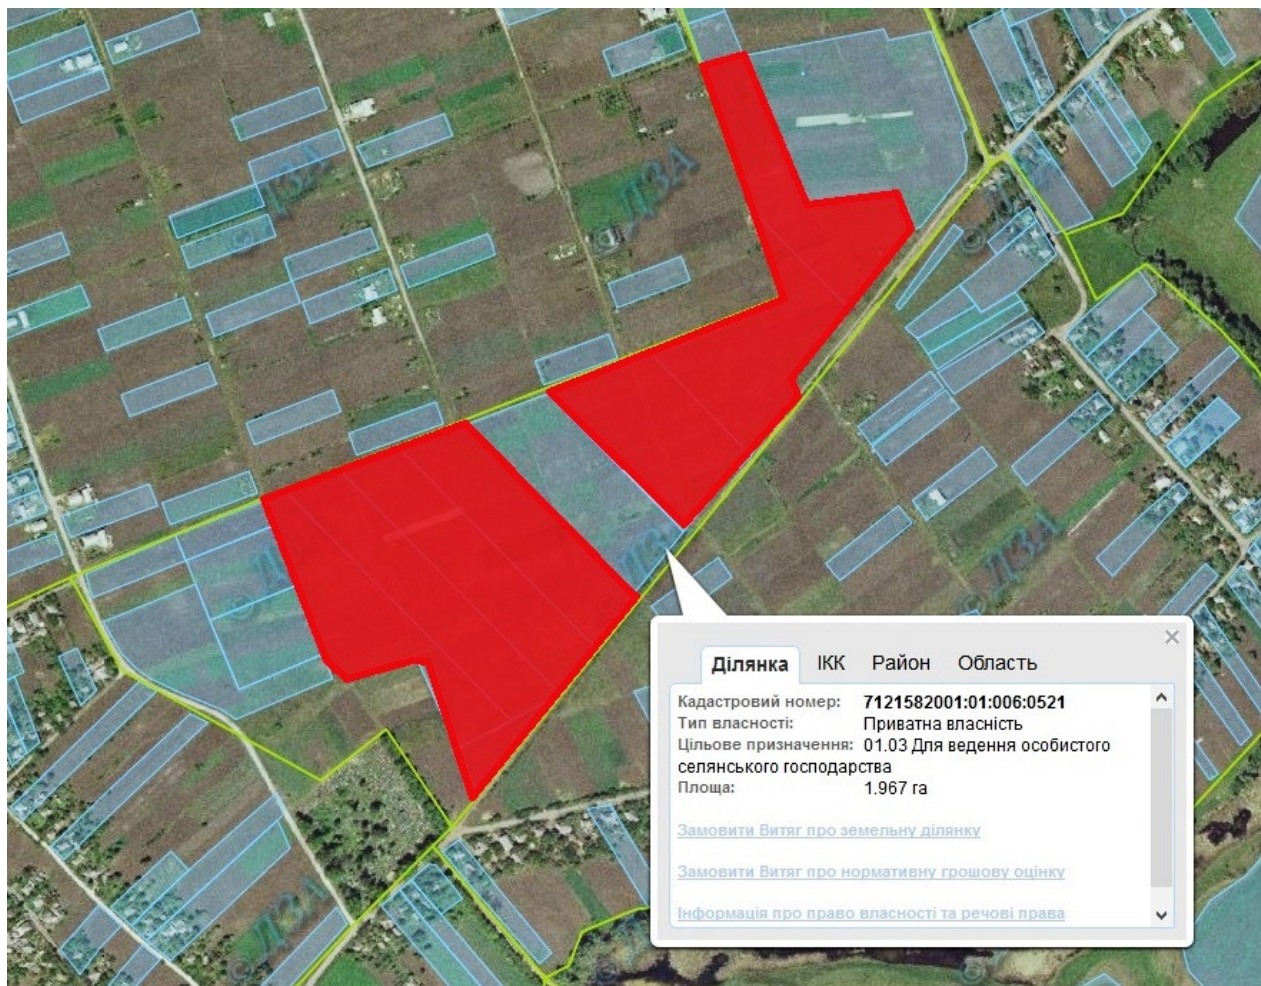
© ДЗА
© ДЗА
© ДЗА
© ДЗА
© ДЗА

×
Ділянка ІКК Район Область

Кадастровий номер: 7121582001:01:006:0521
Тип власності: Приватна власність
Цільове призначення: 01.03 Для ведення особистого селянського господарства
Площа: 1.967 га

Замовити Витяг про земельну ділянку

Замовити Витяг про нормативну грошову оцінку

Інформація про право власності та речові права